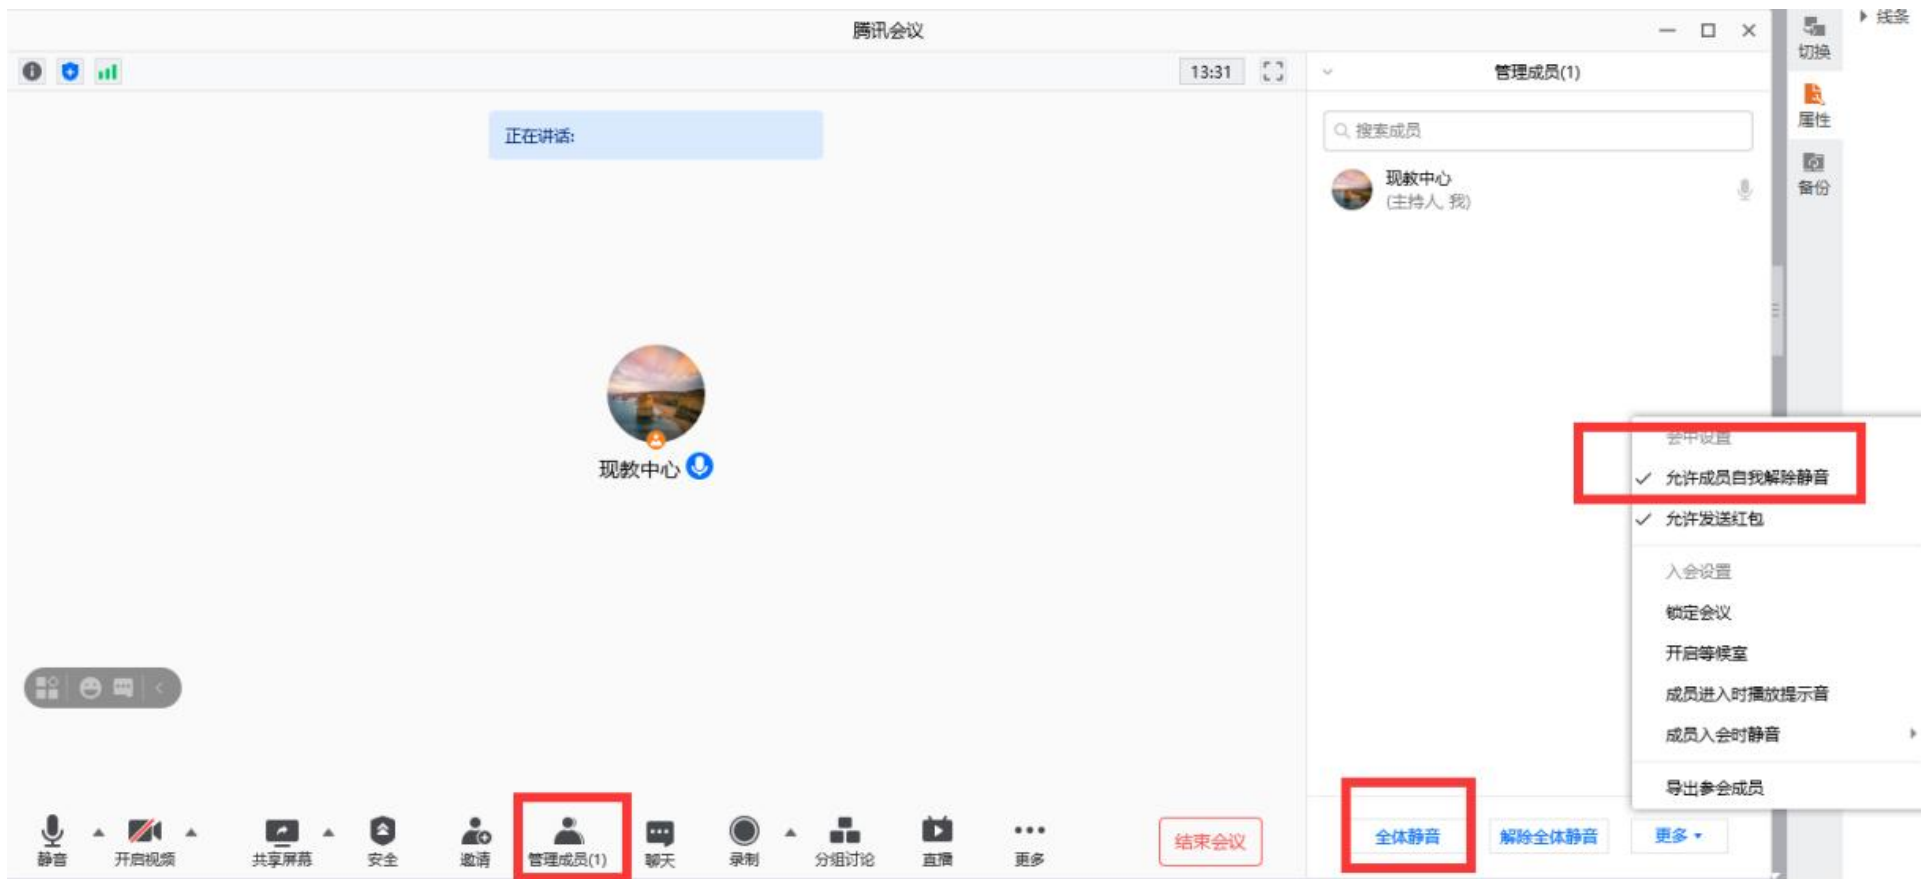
腾讯会议

13:31

正在讲话:

现教中心

管理成员(1)

搜索成员

现教中心
(主持人, 我)

切换
属性
备份
线条

会中设置
允许成员自我解除静音
允许发送红包
入会设置
锁定会议
开启等候室
成员进入时播放提示音
成员入会时静音
导出参会成员

静音
开启视频
共享屏幕
安全
邀请
管理成员(1)
聊天
录制
分组讨论
直播
更多
结束会议

全体静音
解除全体静音
更多